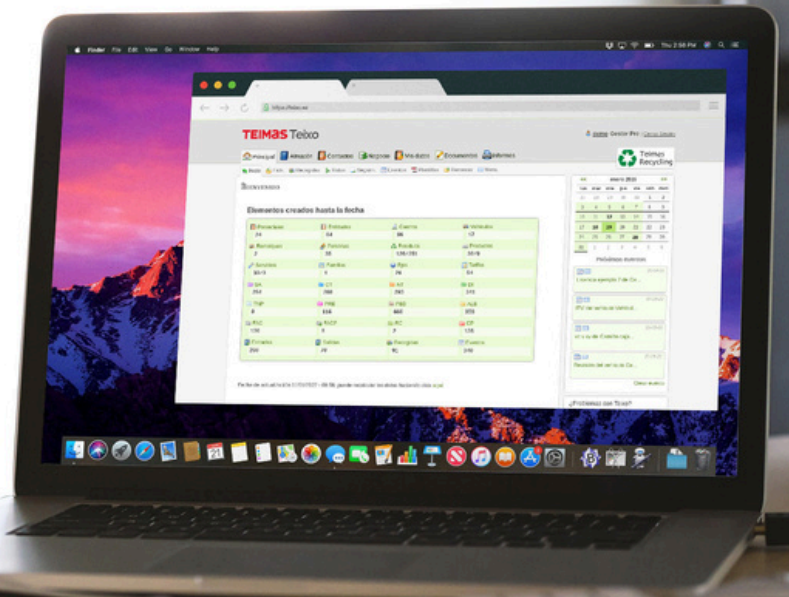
Finder File Edit View Go Window Help

Thu 2:56 PM

https://teixo.es

TEIMAS Teixo

Principal Afiliación Contratos Registros Residuos Documentos Informes

Teimas Recycling

Bienvenido

Elementos creados hasta la fecha

| Personas | Entidades | Centros | Vehículos |
|---|---|---|---|
| 24 | 64 | 86 | 17 |
| Remolques | Patentes | Residuos | Productos |
| 2 | 38 | 126/281 | 1019 |
| Servicios | Tarifas | Rps | Tarifas |
| 10 | 7 | 76 | 64 |
| SIA | CT | NT | DI |
| 251 | 260 | 260 | 241 |
| TNP | PRE | PRE | ALB |
| 8 | 154 | 460 | 151 |
| RIC | RICP | RC | CP |
| 150 | 0 | 7 | 128 |
| Entradas | Salidas | Recogidas | Eventos |
| 250 | 76 | 91 | 246 |

enero 2013

Próximos eventos

Crear evento

¿Problemas con Teixo?